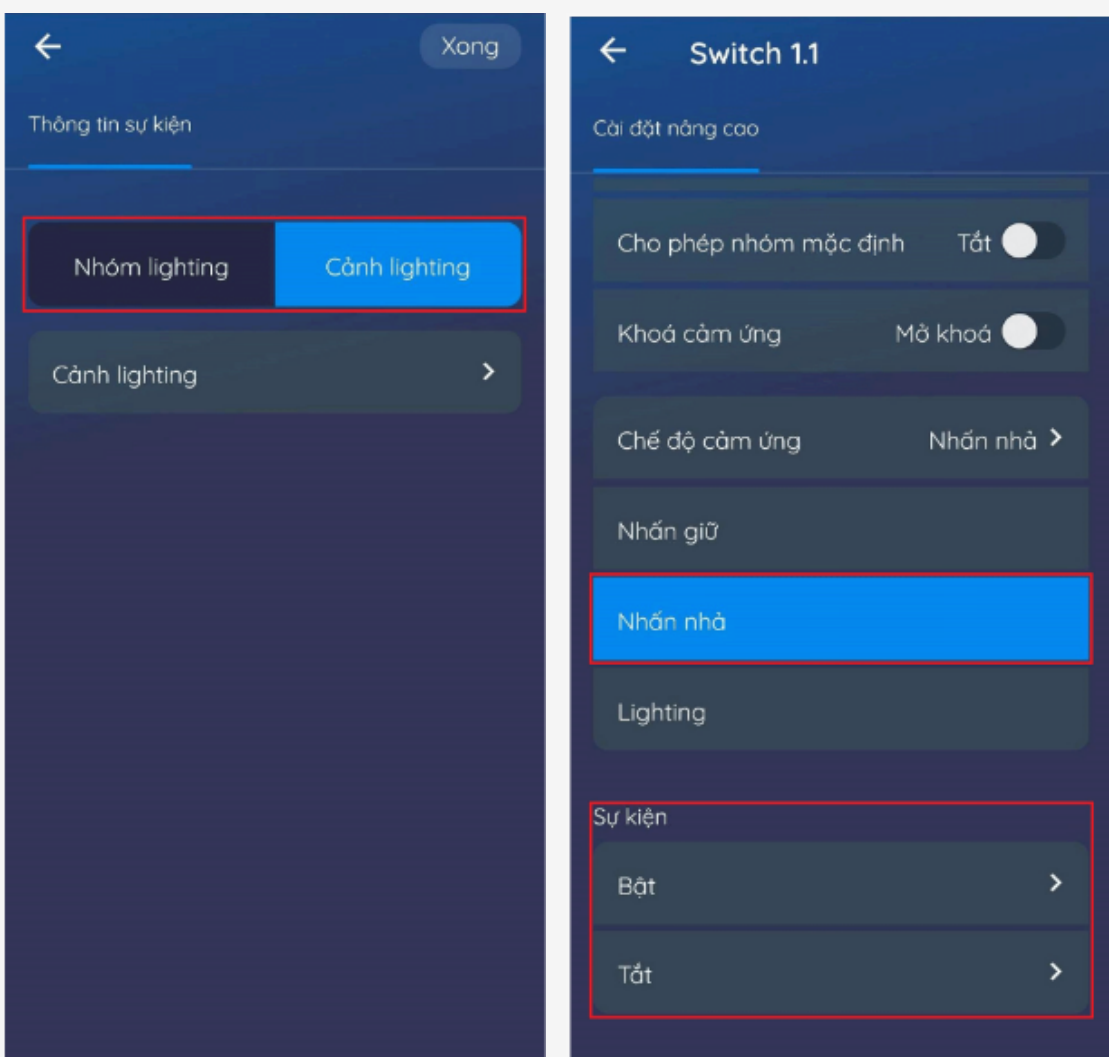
←
Xong

Thông tin sự kiện

Nhóm lighting
Cảnh lighting

Cảnh lighting >

← Switch 1.1

Cài đặt nâng cao

Cho phép nhóm mặc định Tắt

Khoá cảm ứng Mở khoá

Chế độ cảm ứng Nhấn nhả >

Nhấn giữ

Nhấn nhả

Lighting

Sự kiện

Bật >

Tắt >